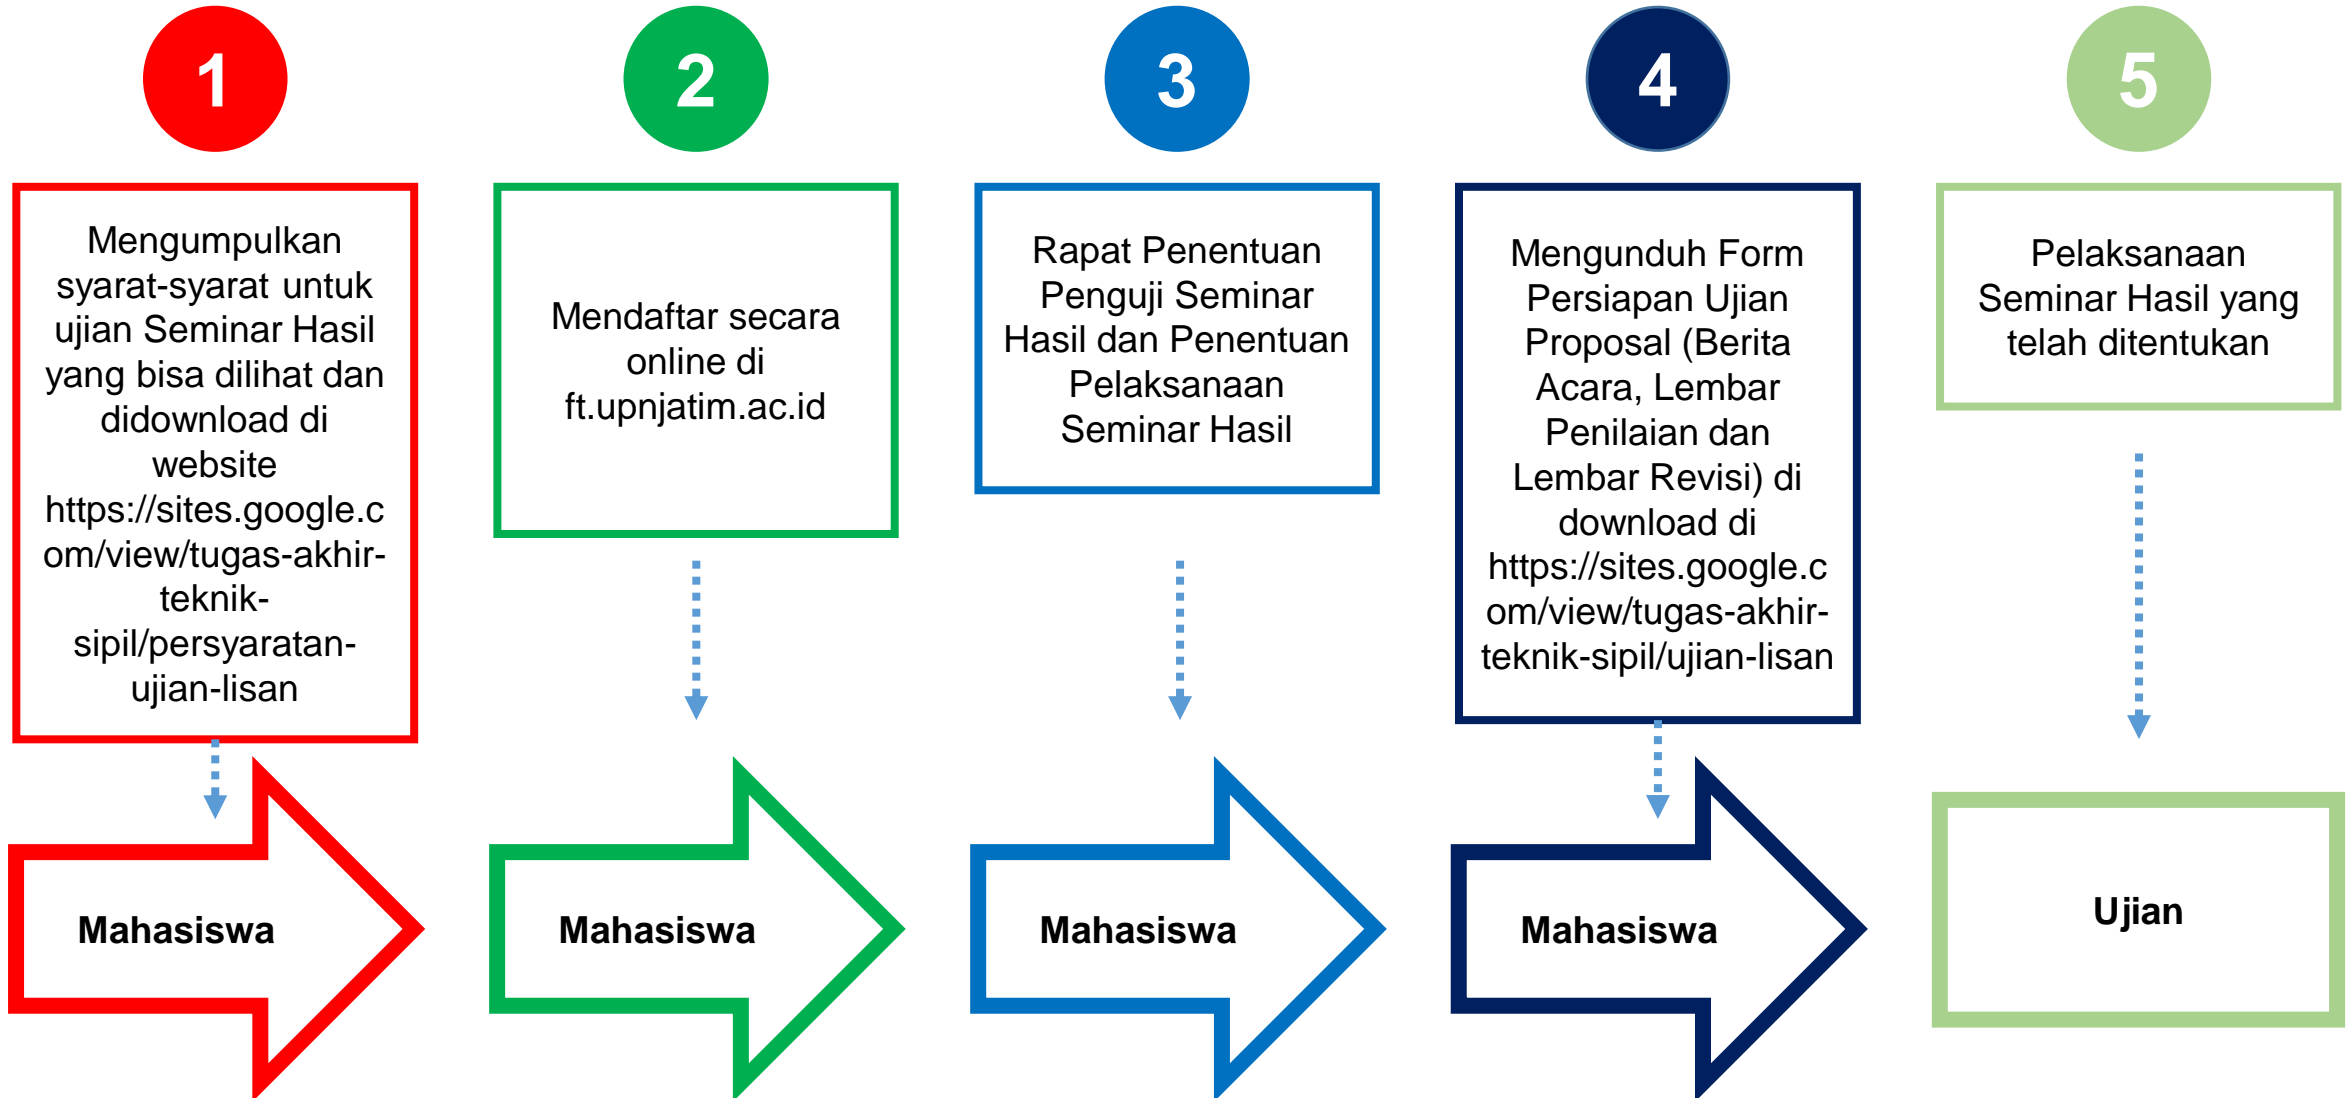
1

Mengumpulkan syarat-syarat untuk ujian Seminar Hasil yang bisa dilihat dan didownload di website https://sites.google.com/view/tugas-akhir-teknik-sipil/persyaratan-ujian-lisan

Mahasiswa

2

Mendaftar secara online di ft.upnjatim.ac.id

Mahasiswa

3

Rapat Penentuan Penguji Seminar Hasil dan Penentuan Pelaksanaan Seminar Hasil

Mahasiswa

4

Mengunduh Form Persiapan Ujian Proposal (Berita Acara, Lembar Penilaian dan Lembar Revisi) di download di https://sites.google.com/view/tugas-akhir-teknik-sipil/ujian-lisan

Mahasiswa

5

Pelaksanaan Seminar Hasil yang telah ditentukan

Ujian